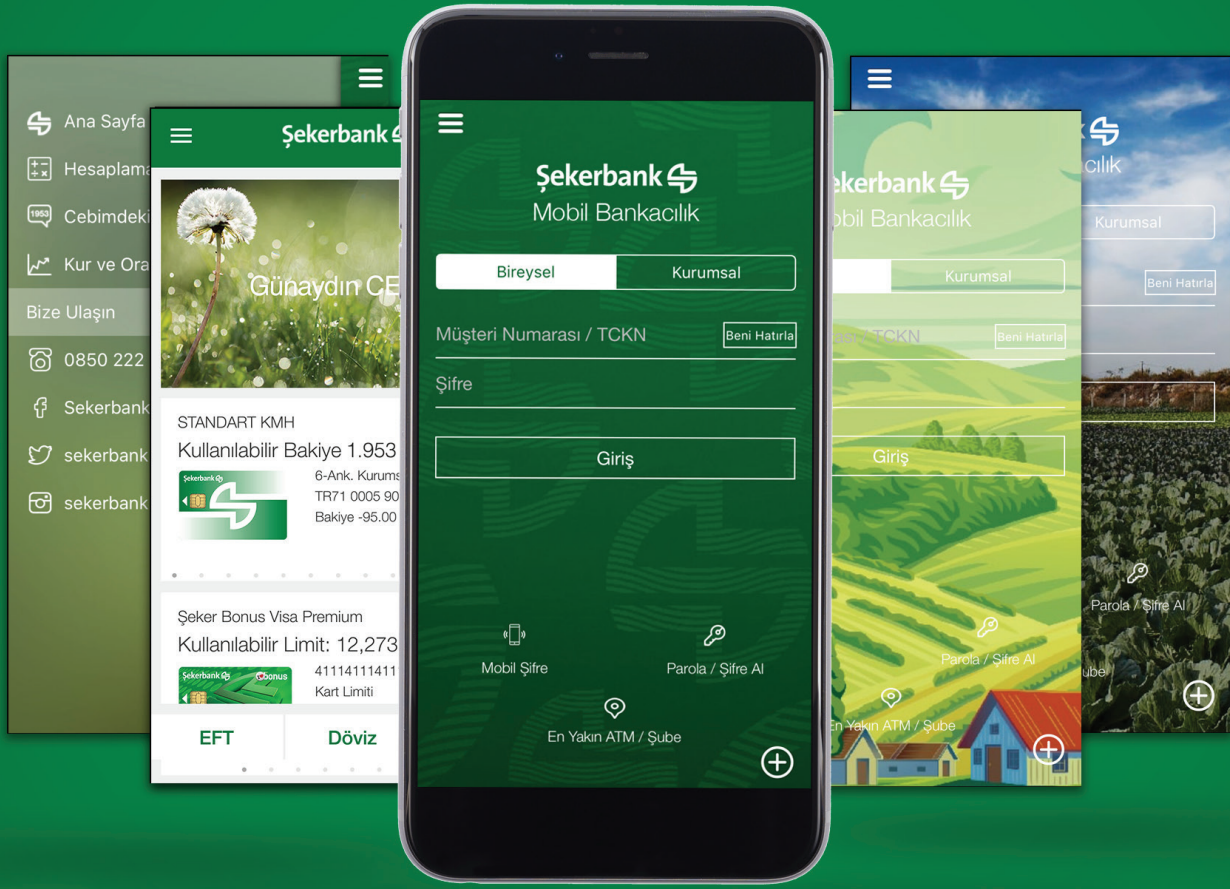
Ana Sayfa
Hesaplama
Cebimdeki
Kur ve Ora
Bize Ulaşın
0850 222
Sekerbank
sekerbank
sekerbank

Şekerbank
Günaydın CE
STANDART KMH
Kullanılabilir Bakiye 1.953
Şekerbank
6-Ank. Kurums
TR71 0005 90
Bakiye -95.00
Şeker Bonus Visa Premium
Kullanılabilir Limit: 12,273
Şekerbank bonus
41114111411
Kart Limiti
EFT
Döviz

Şekerbank
Mobil Bankacılık
Bireysel
Kurumsal
Müşteri Numarası / TCKN
Beni Hatırla
Şifre
Giriş
Mobil Şifre
Parola / Şifre Al
En Yakın ATM / Şube

ekerbank
obil Bankacılık
Kurumsal
ası / TCKN
Beni Hatırla
Giriş
Parola / Şifre Al
En Yakın ATM / Şube

cılık
Kurumsal
Beni Hatırla
Parola / Şifre Al
ube